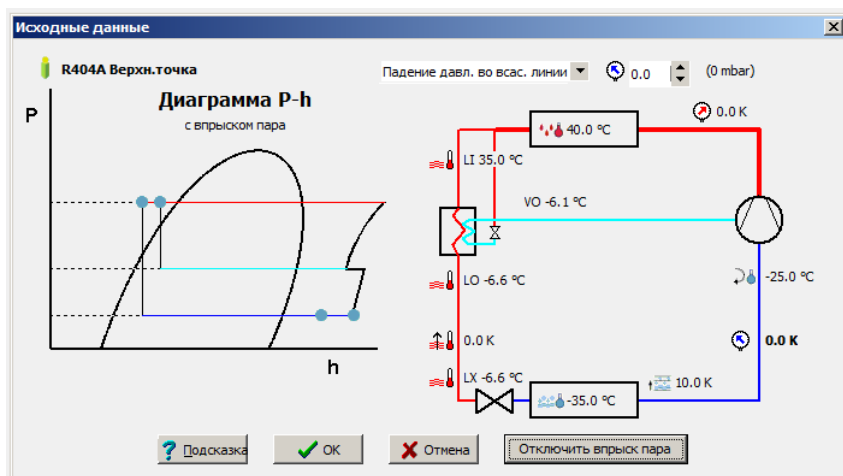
Исходные данные

R404A Верхн.точка

Падение давл. во всас. линии

0.0

(0 mbar)

Диаграмма P-h

с впрыском пара

P

h

40.0 °C

0.0 K

LI 35.0 °C

VO -6.1 °C

LO -6.6 °C

-25.0 °C

0.0 K

0.0 K

LX -6.6 °C

10.0 K

-35.0 °C

Подсказка

OK

Отмена

Отключить впрыск пара